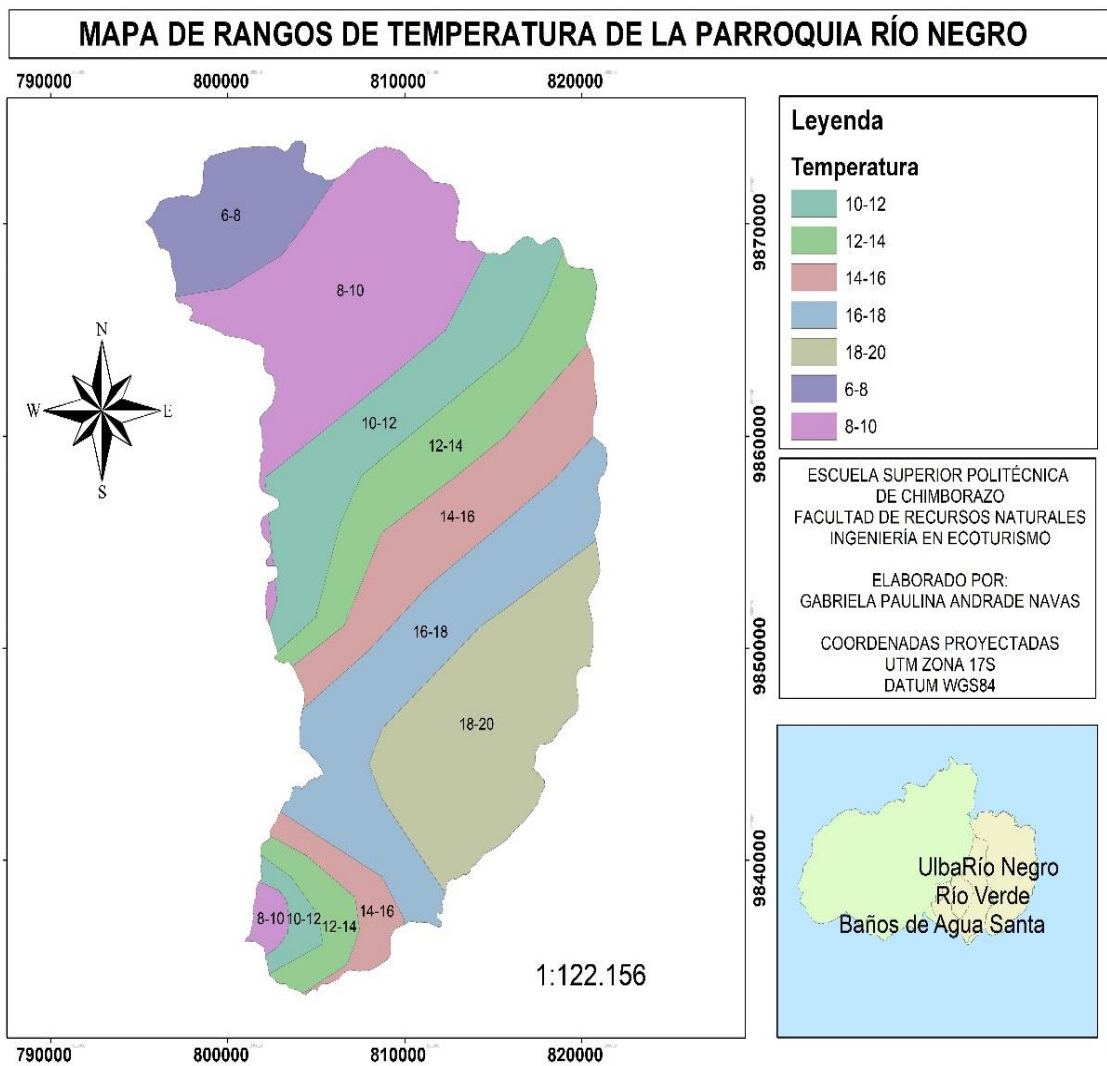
MAPA DE RANGOS DE TEMPERATURA DE LA PARROQUIA RÍO NEGRO

790000 800000 810000 820000

6-8
8-10
10-12
12-14
14-16
16-18
18-20
8-10 10-12 12-14 14-16

N
W E
S

1:122.156

790000 800000 810000 820000

9870000
9860000
9850000
9840000

Leyenda
Temperatura
10-12
12-14
14-16
16-18
18-20
6-8
8-10

ESCUELA SUPERIOR POLITÉCNICA DE CHIMBORAZO
FACULTAD DE RECURSOS NATURALES
INGENIERÍA EN ECOTURISMO

ELABORADO POR:
GABRIELA PAULINA ANDRADE NAVAS

COORDENADAS PROYECTADAS
UTM ZONA 17S
DATUM WGS84

UlbaRío Negro
Río Verde
Baños de Agua Santa